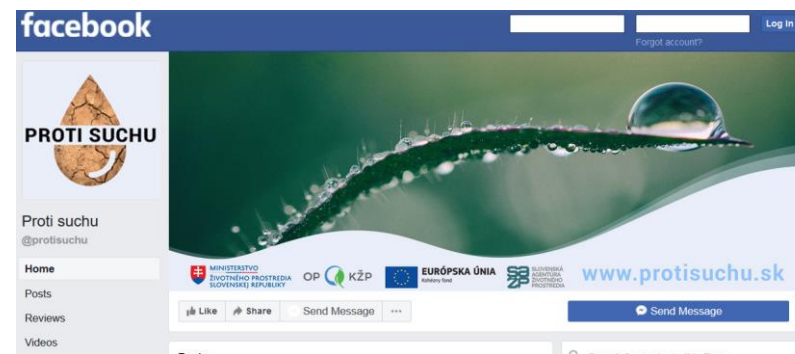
facebook

Log In

Forgot account?

PROTI SUCHU

Proti suchu
@protisuchu

Home
Posts
Reviews
Videos

MINISTERSTVO ŽIVOTNÉHO PROSTREDIA SLOVENSKEJ REPUBLIKY

OP KŽP

EURÓPSKA ÚNIA
Kohézny fond

SLOVENSKÁ AGENTÚRA ŽIVOTNÉHO PROSTREDIA

www.protisuchu.sk

Like
Share
Send Message
···

Send Message